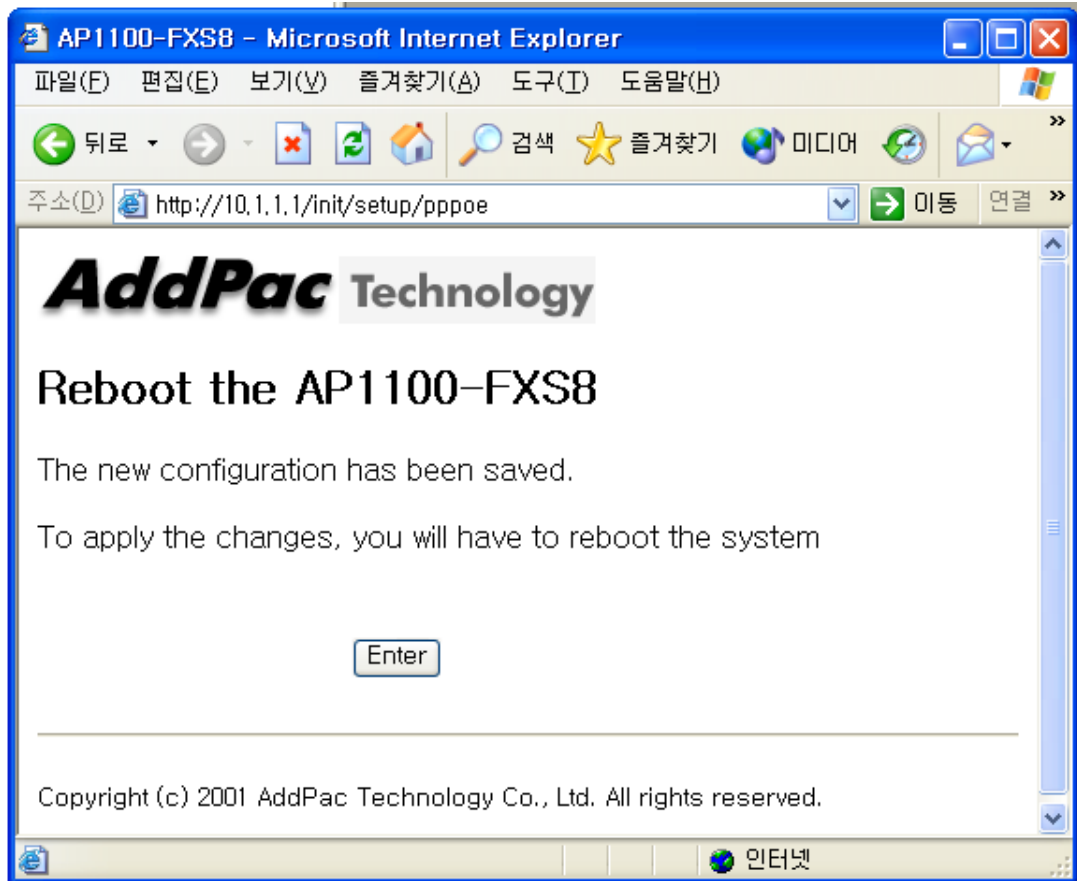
AP1100-FXS8 - Microsoft Internet Explorer

파일(F) 편집(E) 보기(V) 즐겨찾기(A) 도구(T) 도움말(H)

뒤로 검색 즐겨찾기 미디어

주소(D) http://10.1.1.1/init/setup/pppoe 이동 연결

AddPac Technology

Reboot the AP1100-FXS8

The new configuration has been saved.

To apply the changes, you will have to reboot the system

Enter

Copyright (c) 2001 AddPac Technology Co., Ltd. All rights reserved.

인터넷